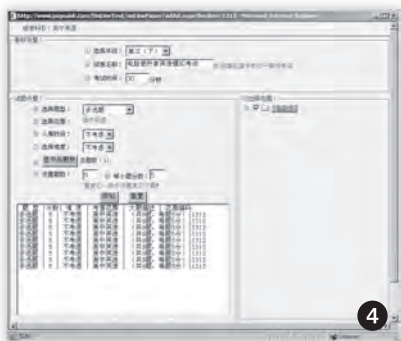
http://www.jyxpsoft.com/OnlineTest/...Microsoft Internet Explorer

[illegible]

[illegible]

① 选择年级： 高二（下） 

② 试卷名称： 电路部件来源连接实验考试

③ 考试时间： 30 分钟

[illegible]

① 选择题型： 多选题

② 选择出题： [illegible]

③ 入题时间： 不考虑

④ 选择难度： 不考虑

⑤ 显示试题数 试题数（1）

⑥ 设置题数： 5 每小题分数： 2

添加 重置

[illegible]

4